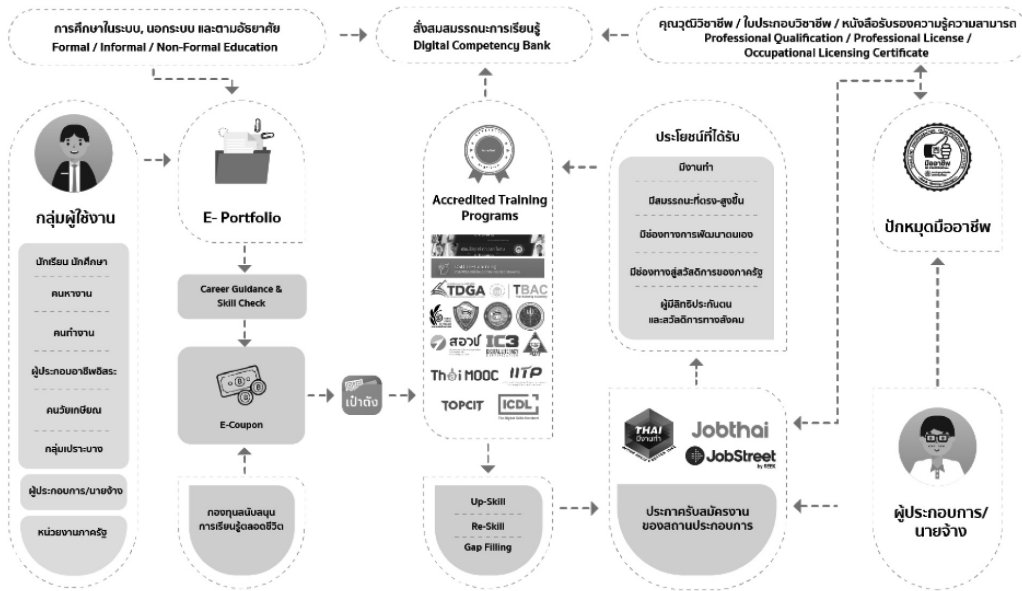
การศึกษาในระบบ, นอกระบบ และตามอัธยาศัย
Formal / Informal / Non-Formal Education

สั่งสมสมรรถนะการเรียนรู้
Digital Competency Bank

คุณวุฒิวิชาชีพ / ใบประกอบวิชาชีพ / หนังสือรับรองความรู้ความสามารถ
Professional Qualification / Professional License / Occupational Licensing Certificate

กลุ่มผู้ใช้งาน

นักเรียน นักศึกษา

คนหางาน

คนทำงาน

ผู้ประกอบอาชีพอิสระ

คนวัยเกษียณ

กลุ่มเปราะบาง

ผู้ประกอบการ/นายจ้าง

หน่วยงานภาครัฐ

E- Portfolio

Career Guidance & Skill Check

E-Coupon

กองทุนสนับสนุนการเรียนรู้ตลอดชีวิต

เป๋าตัง

Accredited Training Programs

TDGA

TBAC

สดช.

IC3

Thai MOOC

IITP

TOPCIT

ICDL

Up-Skill

Re-Skill

Gap Filling

ประโยชน์ที่ได้รับ

มีงานทำ

มีสมรรถนะที่ตรง-สูงขึ้น

มีช่องทางการพัฒนาตนเอง

มีช่องทางสู่สวัสดิการของภาครัฐ

ผู้มีสิทธิประกันตน และสวัสดิการทางสังคม

THAI มีงานทำ

Jobthai

JobStreet

ประกาศรับสมัครงานของสถานประกอบการ

ปักหมุดมืออาชีพ

มืออาชีพ

ผู้ประกอบการ/นายจ้าง